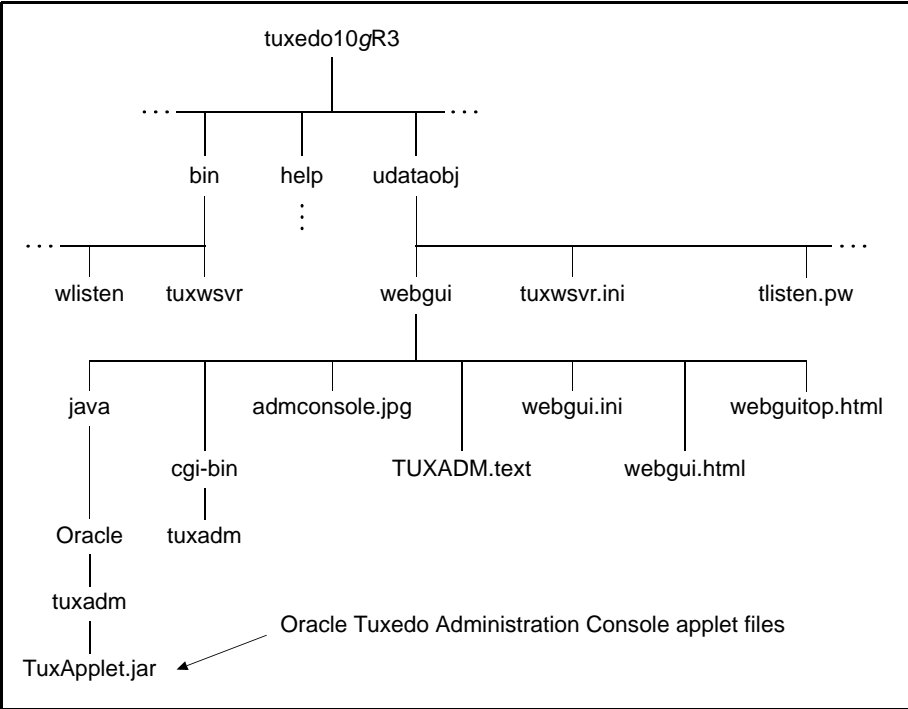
tuxedo10gR3

. . .

. . .

bin

help

udataobj

. . .

. . .

wlisten

tuxwsvr

webgui

tuxwsvr.ini

tlisten.pw

java

admconsole.jpg

webgui.ini

webguitop.html

cgi-bin

TUXADM.text

webgui.html

tuxadm

Oracle

tuxadm

Oracle Tuxedo Administration Console applet files

TuxApplet.jar